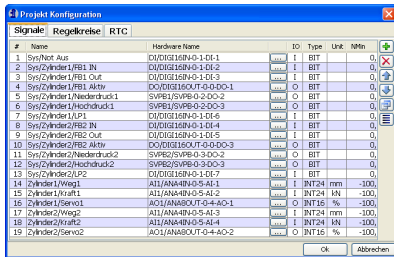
Projekt Konfiguration

Signale | Regelkreise | RTC

| # | Name | Hardware Name | | IO | Type | Unit | NMin |
|---|---|---|---|---|---|---|---|
| 1 | Sys/Not Aus | DI/DIGI16IN-0-DI-1 | ... | I | BIT | | 0, |
| 2 | Sys/Zylinder1/FB1 IN | DI/DIGI16IN-0-DI-2 | ... | I | BIT | | 0, |
| 3 | Sys/Zylinder1/FB1 Out | DI/DIGI16IN-0-DI-3 | ... | I | BIT | | 0, |
| 4 | Sys/Zylinder1/FB1 Aktiv | DO/DIGI16OUT-0-DO-1 | ... | O | BIT | | 0, |
| 5 | Sys/Zylinder1/Niederdruck1 | SVPB1/SVPB-0-2-DO-2 | ... | O | BIT | | 0, |
| 6 | Sys/Zylinder1/Hochdruck1 | SVPB1/SVPB-0-2-DO-3 | ... | O | BIT | | 0, |
| 7 | Sys/Zylinder1/LP1 | DI/DIGI16IN-0-DI-6 | ... | I | BIT | | 0, |
| 8 | Sys/Zylinder2/FB2 IN | DI/DIGI16IN-0-DI-4 | ... | I | BIT | | 0, |
| 9 | Sys/Zylinder2/FB2 Out | DI/DIGI16IN-0-DI-5 | ... | I | BIT | | 0, |
| 10 | Sys/Zylinder2/FB2 Aktiv | DO/DIGI16OUT-0-DO-3 | ... | O | BIT | | 0, |
| 11 | Sys/Zylinder2/Niederdruck2 | SVPB2/SVPB-0-3-DO-2 | ... | O | BIT | | 0, |
| 12 | Sys/Zylinder2/Hochdruck2 | SVPB2/SVPB-0-3-DO-3 | ... | O | BIT | | 0, |
| 13 | Sys/Zylinder2/LP2 | DI/DIGI16IN-0-DI-7 | ... | I | BIT | | 0, |
| 14 | Zylinder1/Weg1 | AI1/ANA4IN-0-5-AI-1 | ... | I | INT24 | mm | -100, |
| 15 | Zylinder1/Kraft1 | AI1/ANA4IN-0-5-AI-2 | ... | I | INT24 | kN | -100, |
| 16 | Zylinder1/Servo1 | AO1/ANA8OUT-0-4-AO-1 | ... | O | INT16 | % | -100, |
| 17 | Zylinder2/Weg2 | AI1/ANA4IN-0-5-AI-3 | ... | I | INT24 | mm | -100, |
| 18 | Zylinder2/Kraft2 | AI1/ANA4IN-0-5-AI-4 | ... | I | INT24 | kN | -100, |
| 19 | Zylinder2/Servo2 | AO1/ANA8OUT-0-4-AO-2 | ... | O | INT16 | % | -100, |

Ok | Abbrechen